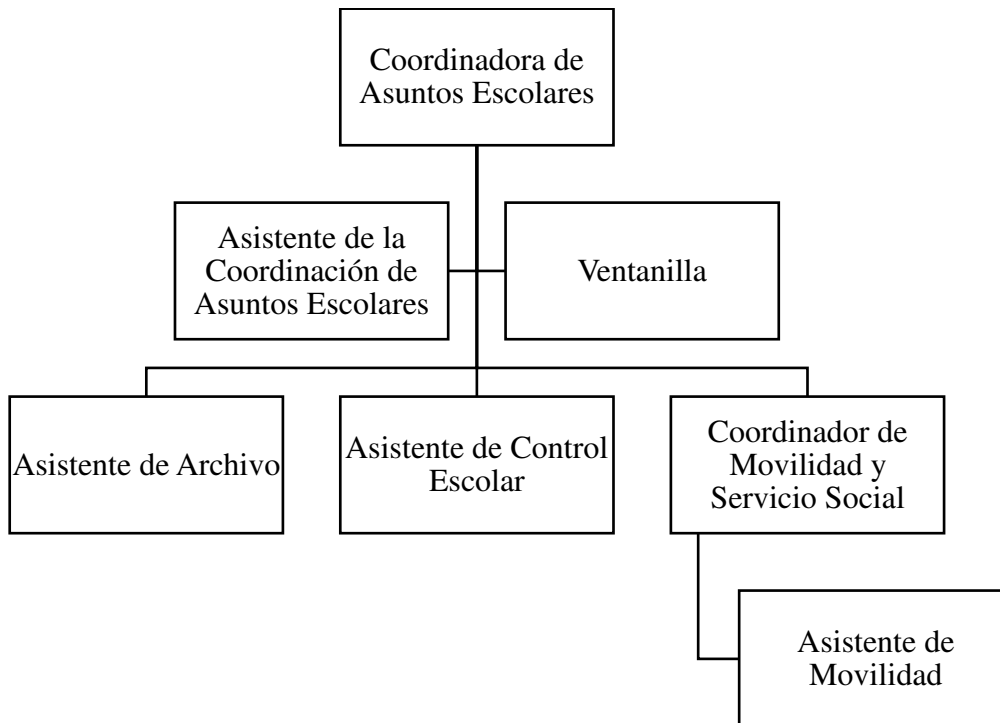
Coordinadora de Asuntos Escolares

Asistente de la Coordinación de Asuntos Escolares

Ventanilla

Asistente de Archivo

Asistente de Control Escolar

Coordinador de Movilidad y Servicio Social

Asistente de Movilidad